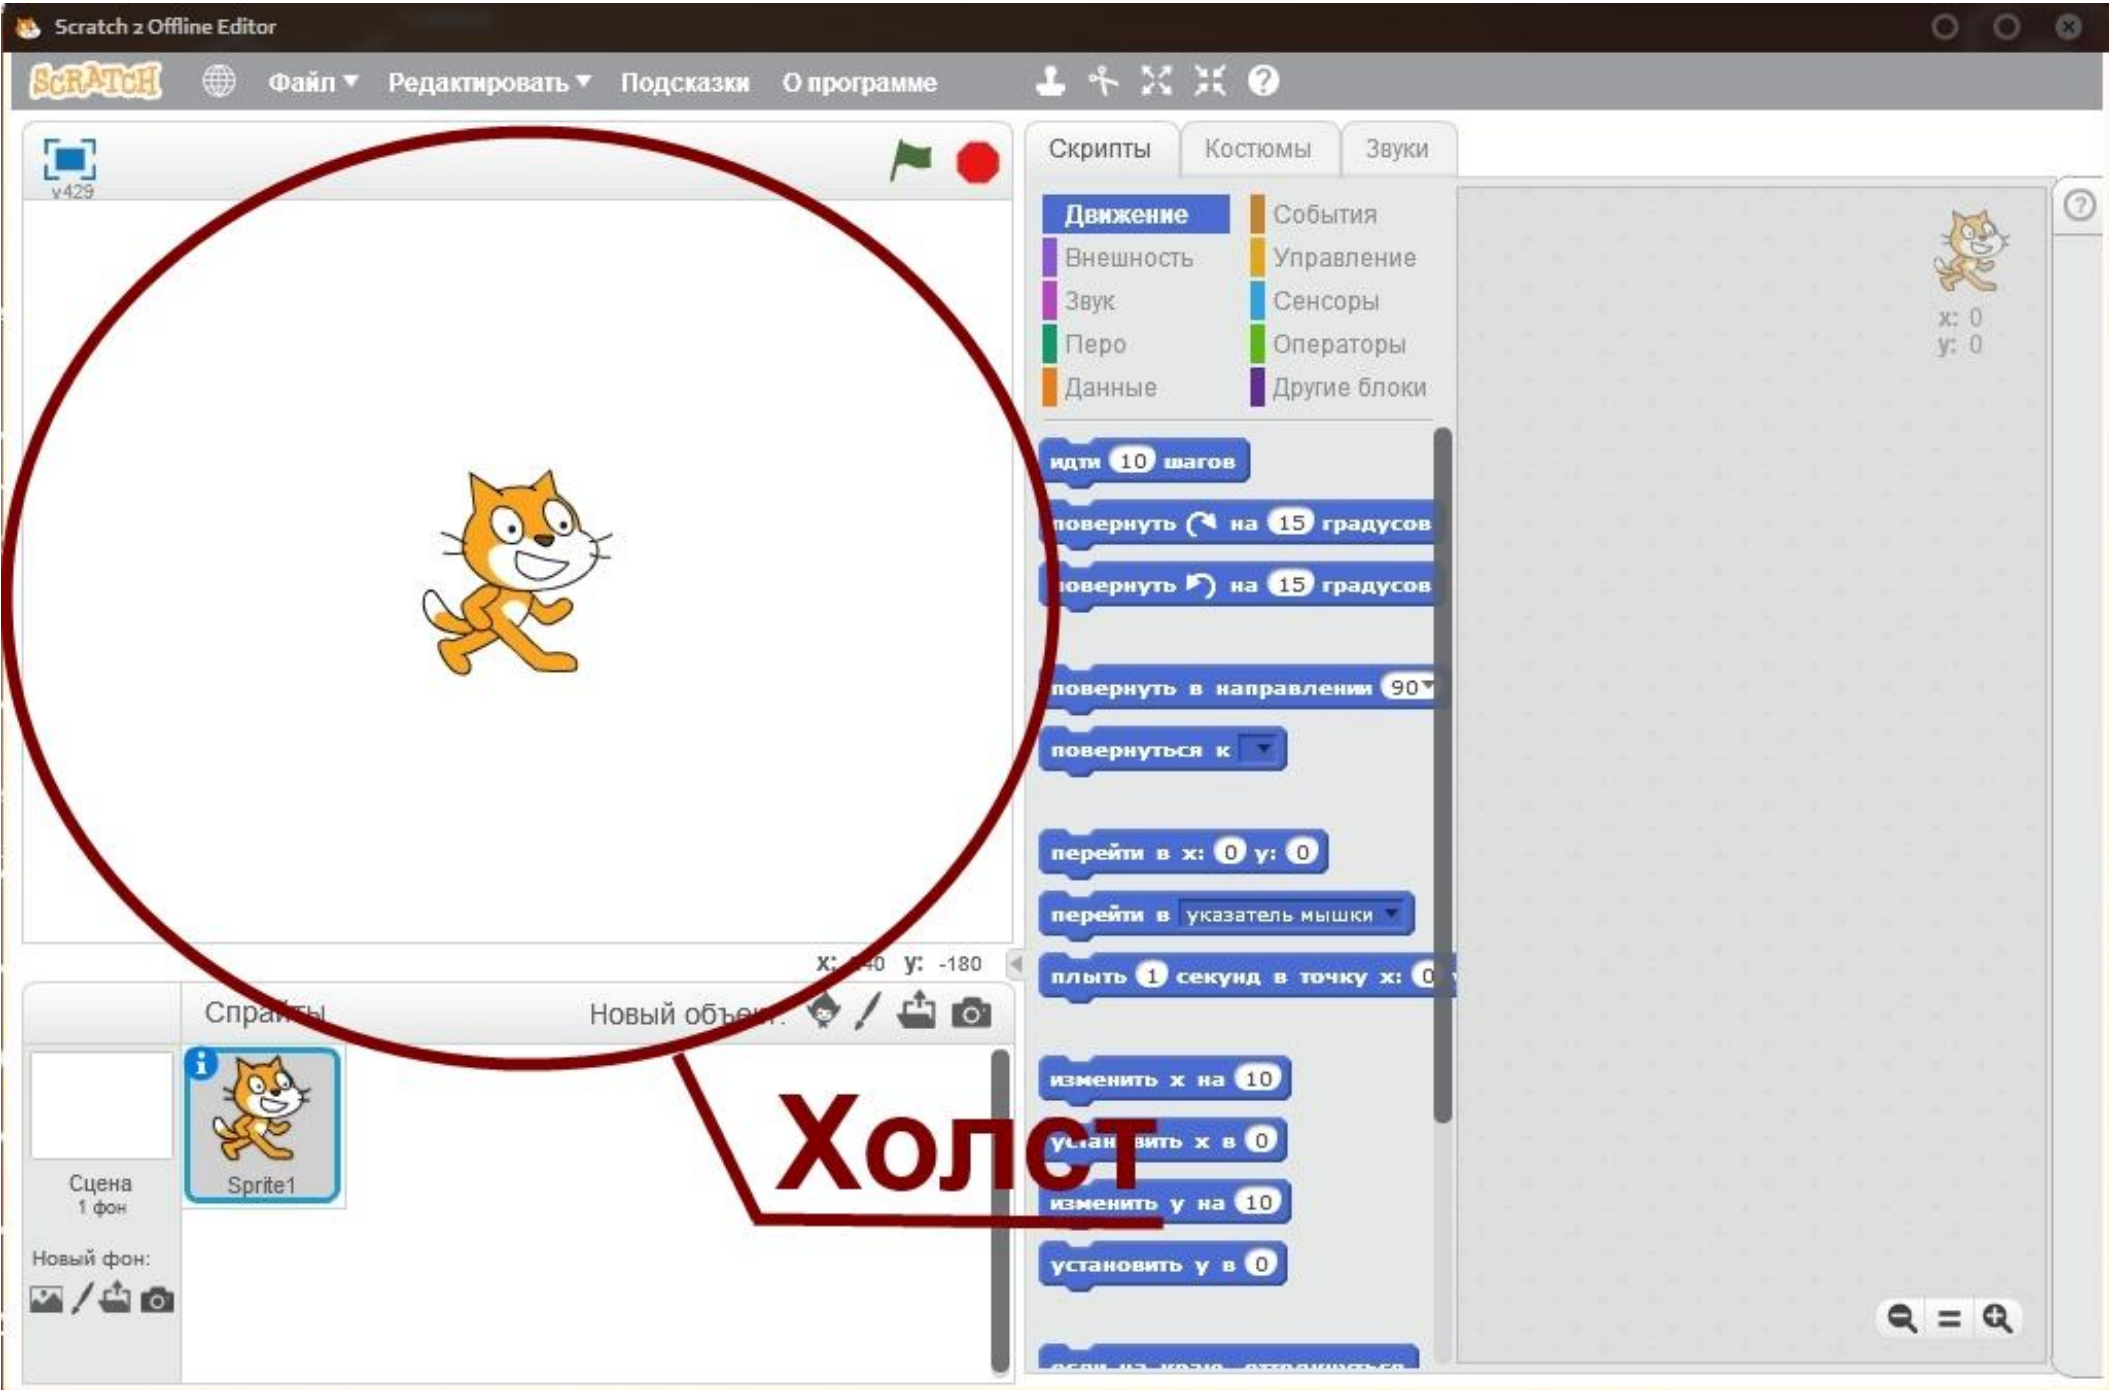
Scratch 2 Offline Editor

SCRATCH Файл ▾ Редактировать ▾ Подсказки О программе

v429

Скрипты Костюмы Звуки

Движение
Внешность
Звук
Перо
Данные
События
Управление
Сенсоры
Операторы
Другие блоки

идти 10 шагов
повернуть ↻ на 15 градусов
повернуть ↺ на 15 градусов
повернуть в направлении 90▾
повернуться к ▾
перейти в x: 0 y: 0
перейти в указатель мышки ▾
плыть 1 секунд в точку x: 0
изменить x на 10
ус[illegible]вить x в 0
изменить y на 10
установить y в 0
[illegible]

x: 0
y: 0

x: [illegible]40 y: -180

Спрайты
Новый объект:

Сцена
1 фон
Новый фон:

Sprite1

Холст